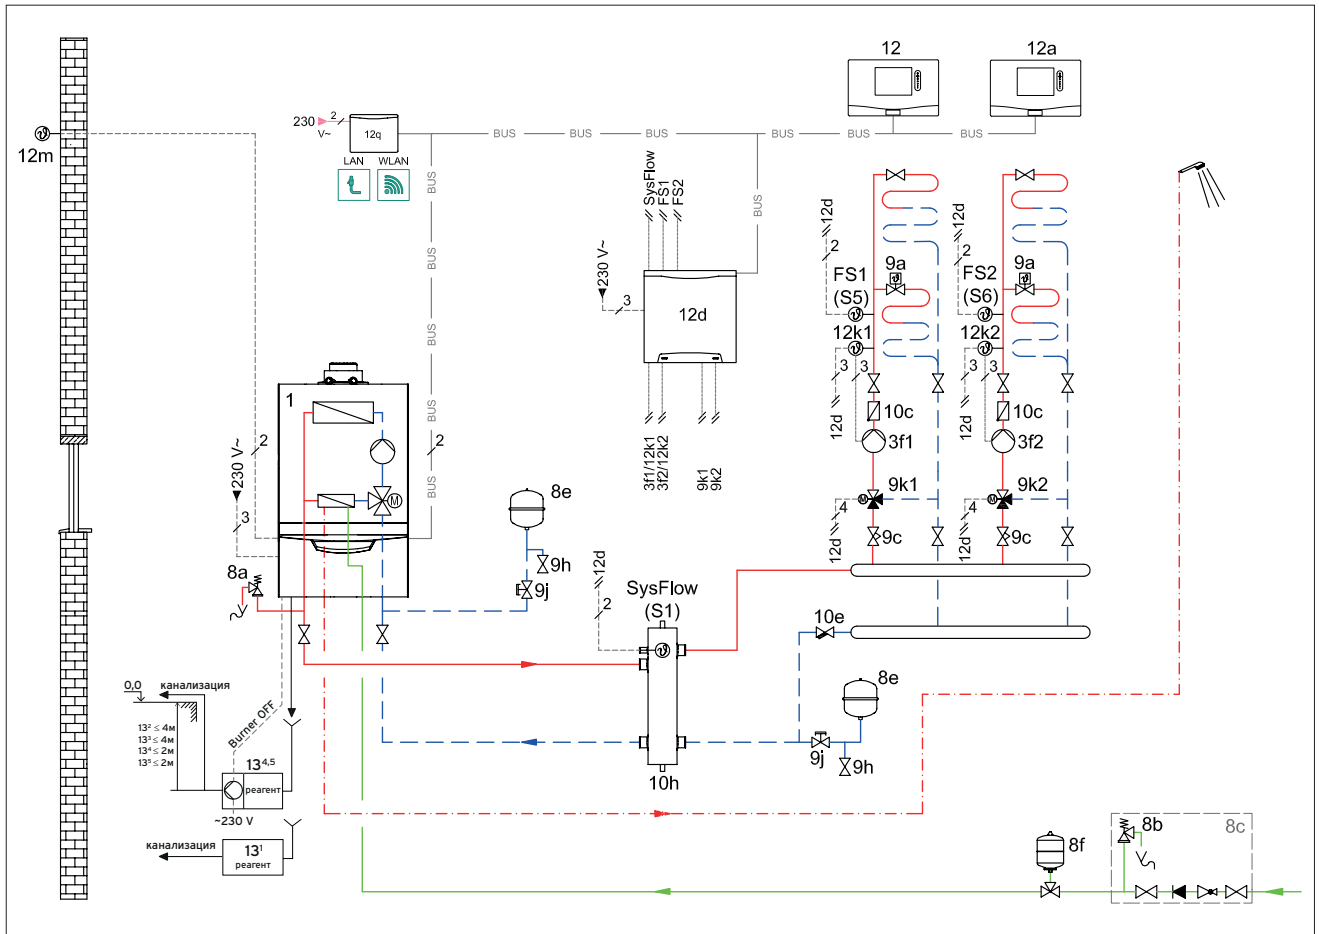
12m

230 V~ 2
12q
LAN WLAN

BUS BUS BUS BUS BUS BUS
BUS
BUS
BUS
BUS
BUS
BUS

12
12a

SysFlow
FS1
FS2

230 V~
3
12d

3f1/12k1
3f2/12k2

9k1
9k2

12d
2
FS1
(S5)
9a
12k1
3
3
12d
10c
3f1
9k1
4
12d
9c

12d
2
FS2
(S6)
9a
12k2
3
3
12d
10c
3f2
9k2
4
12d
9c

1
230 V~
2
3
2
8a

8e
9h
9j

12d
2
SysFlow
(S1)

10e

8e
9j
9h

10h

0,0
канализация
$13^2 \le 4м$
$13^3 \le 4м$
$13^4 \le 2м$
$13^5 \le 2м$
Burner OFF
$13^{4,5}$
реагент
~230 V

канализация
$13^1$
реагент

8f
8b
8c